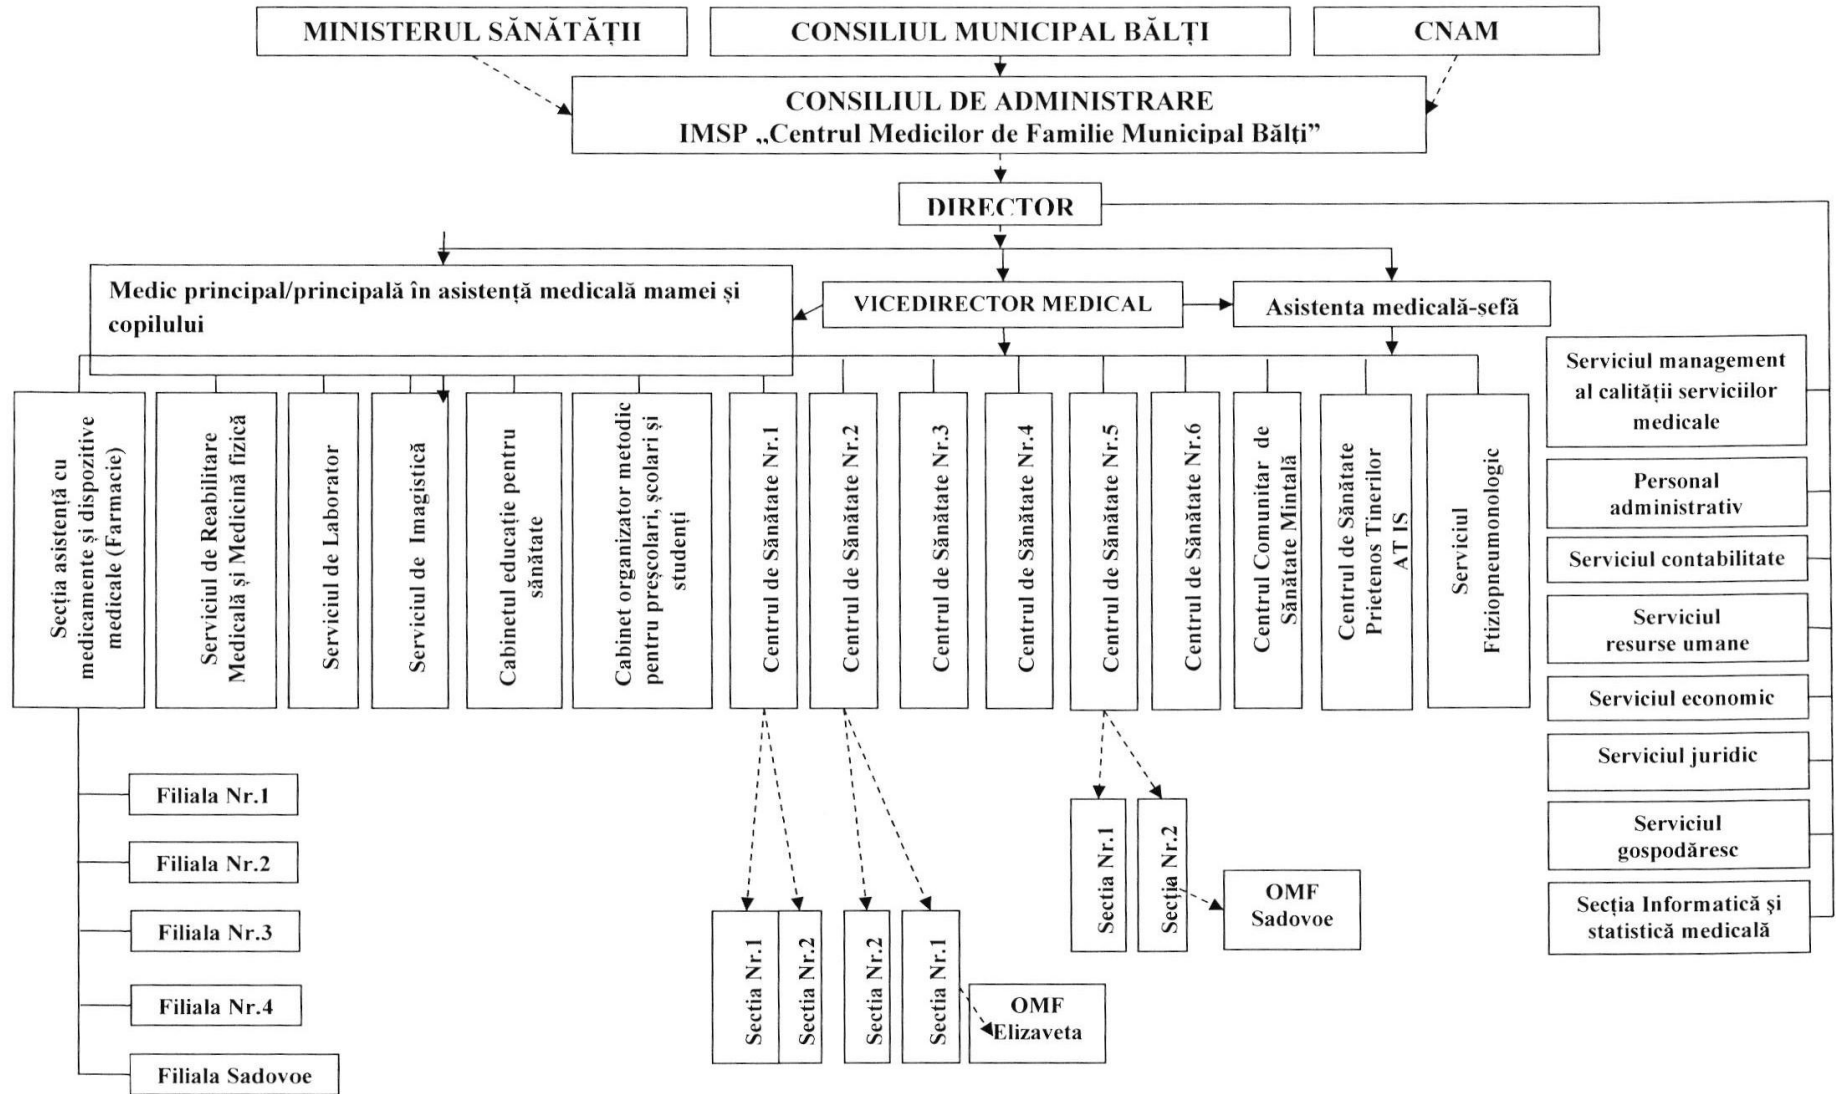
MINISTERUL SĂNĂTĂȚII

CONSILIUL MUNICIPAL BĂLȚI

CNAM

CONSILIUL DE ADMINISTRARE
IMSP „Centrul Medicilor de Familie Municipal Bălți”

DIRECTOR

Medic principal/principală în asistență medicală mamei și copilului

VICEDIRECTOR MEDICAL

Asistenta medicală-sefă

Secția asistență cu medicamente și dispozitive medicale (Farmacie)

Serviciul de Reabilitare Medicală și Medicină fizică

Serviciul de Laborator

Serviciul de Imagistică

Cabinetul educație pentru sănătate

Cabinet organizator metodic pentru preșcolari, școlari și studenți

Centrul de Sănătate Nr.1

Centrul de Sănătate Nr.2

Centrul de Sănătate Nr.3

Centrul de Sănătate Nr.4

Centrul de Sănătate Nr.5

Centrul de Sănătate Nr.6

Centrul Comunitar de Sănătate Mintală

Centrul de Sănătate Prietenos Tinerilor AT IS

Serviciul Ftiziopneumonologic

Serviciul management al calității serviciilor medicale

Personal administrativ

Serviciul contabilitate

Serviciul resurse umane

Serviciul economic

Serviciul juridic

Serviciul gospodăresc

Secția Informatică și statistică medicală

Filiala Nr.1

Filiala Nr.2

Filiala Nr.3

Filiala Nr.4

Filiala Sadovoe

Sectia Nr.1

Sectia Nr.2

Sectia Nr.2

Sectia Nr.1

OMF Elizaveta

Sectia Nr.1

Sectia Nr.2

OMF Sadovoe